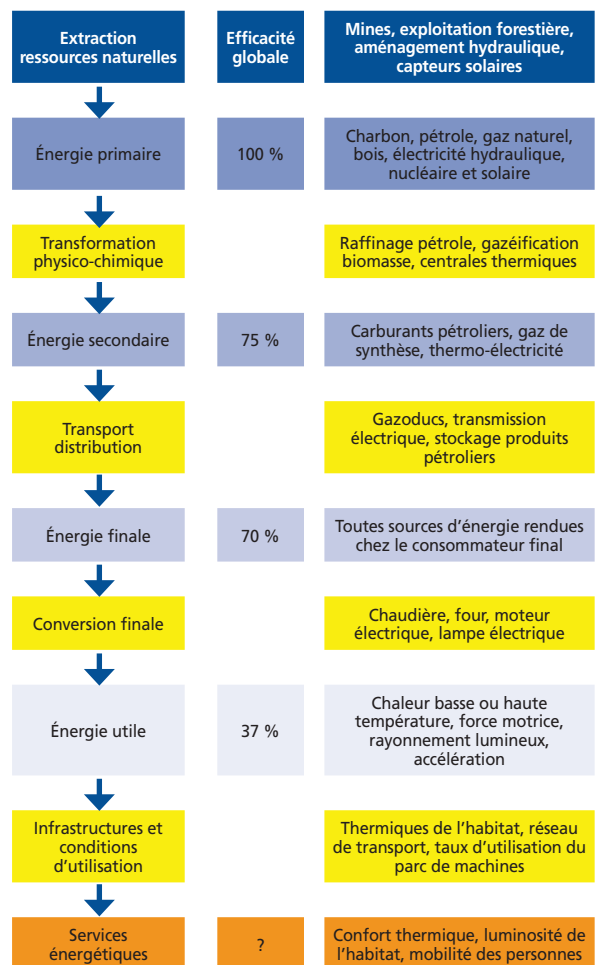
| Extraction ressources naturelles | Efficacité globale | Mines, exploitation forestière, aménagement hydraulique, capteurs solaires |
|---|---|---|
| Énergie primaire | 100 % | Charbon, pétrole, gaz naturel, bois, électricité hydraulique, nucléaire et solaire |
| Transformation physico-chimique | | Raffinage pétrole, gazéification biomasse, centrales thermiques |
| Énergie secondaire | 75 % | Carburants pétroliers, gaz de synthèse, thermo-électricité |
| Transport distribution | | Gazoducs, transmission électrique, stockage produits pétroliers |
| Énergie finale | 70 % | Toutes sources d'énergie rendues chez le consommateur final |
| Conversion finale | | Chaudière, four, moteur électrique, lampe électrique |
| Énergie utile | 37 % | Chaleur basse ou haute température, force motrice, rayonnement lumineux, accélération |
| Infrastructures et conditions d'utilisation | | Thermiques de l'habitat, réseau de transport, taux d'utilisation du parc de machines |
| Services énergétiques | ? | Confort thermique, luminosité de l'habitat, mobilité des personnes |